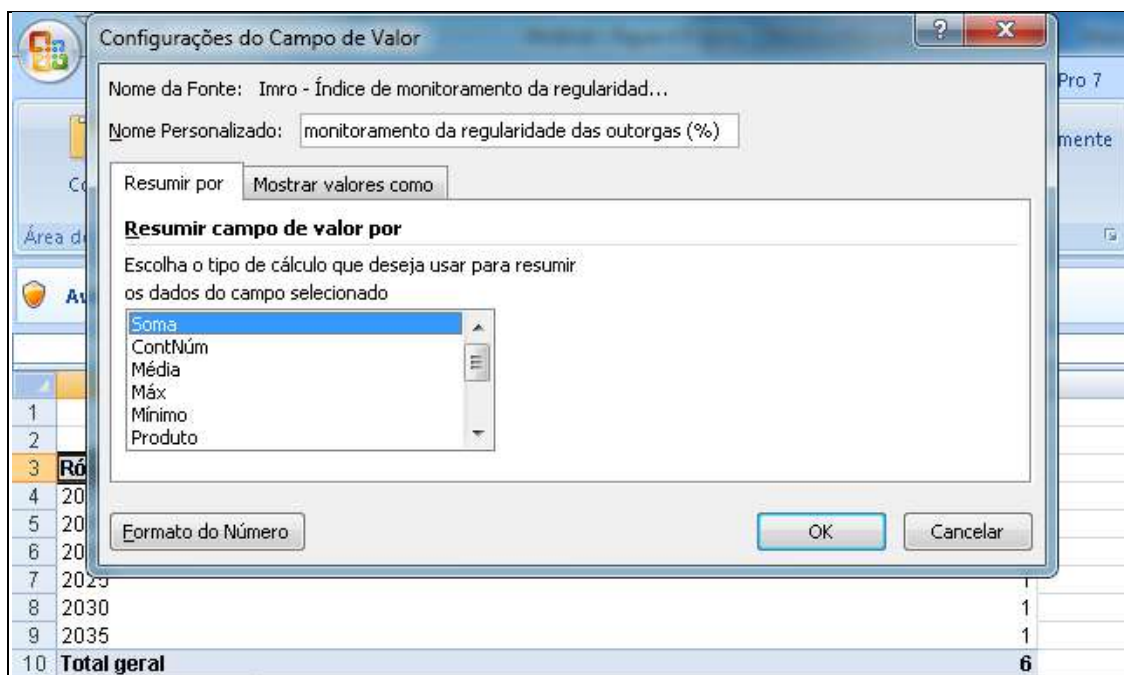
Configurações do Campo de Valor

Nome da Fonte: Imro - Índice de monitoramento da regularidad...

Nome Personalizado: monitoramento da regularidade das outorgas (%)

Resumir por | Mostrar valores como

Resumir campo de valor por

Escolha o tipo de cálculo que deseja usar para resumir os dados do campo selecionado

Soma
ContNúm
Média
Máx
Mínimo
Produto

Formato do Número

OK

Cancelar

Pro 7

mente

Co

Área d

Av

| | |
|---|---|
| 1 | |
| 2 | |
| 3 | Ró |
| 4 | 20 |
| 5 | 20 |
| 6 | 20 |
| 7 | 2025 | 1 |
| 8 | 2030 | 1 |
| 9 | 2035 | 1 |
| 10 | Total geral | 6 |